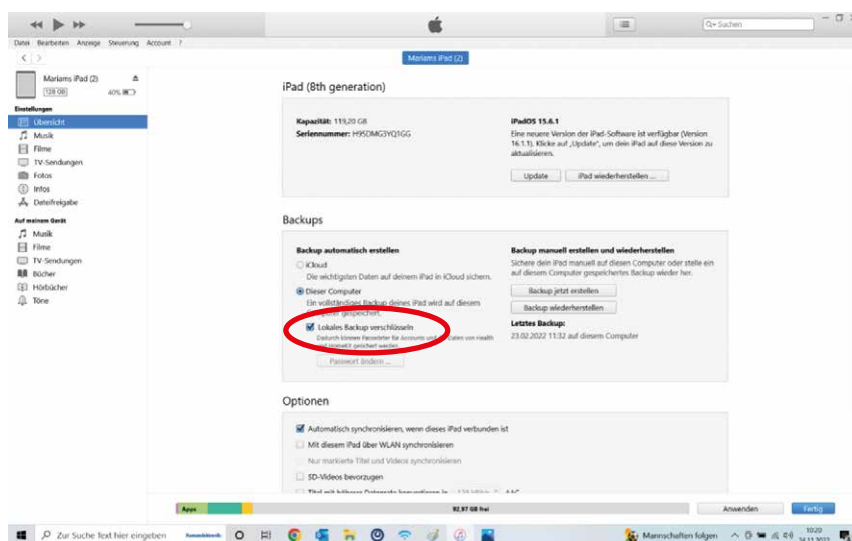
Q• Suchen

Datei Bearbeiten Anzeige Steuerung Account ?

Mariams iPad (2)

Mariams iPad (2)
128 GB 40%

Einstellungen
Übersicht
Musik
Filme
TV-Sendungen
Fotos
Infos
Dateifreigabe

Auf meinem Gerät
Musik
Filme
TV-Sendungen
Bücher
Hörbücher
Töne

iPad (8th generation)

Kapazität: 119,20 GB
Seriennummer: H9SDMG3YQ1GG

iPadOS 15.6.1
Eine neuere Version der iPad-Software ist verfügbar (Version 16.1.1). Klicke auf „Update", um dein iPad auf diese Version zu aktualisieren.

Update
iPad wiederherstellen ...

Backups

Backup automatisch erstellen
iCloud
Die wichtigsten Daten auf deinem iPad in iCloud sichern.
Dieser Computer
Ein vollständiges Backup deines iPad wird auf diesem Computer gespeichert.
Lokales Backup verschlüsseln
Dadurch können Passwörter für Accounts und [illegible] Daten von Health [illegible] gesichert werden.
Passwort ändern ...

Backup manuell erstellen und wiederherstellen
Sichere dein iPad manuell auf diesem Computer oder stelle ein auf diesem Computer gespeichertes Backup wieder her.
Backup jetzt erstellen
Backup wiederherstellen
Letztes Backup:
23.02.2022 11:32 auf diesem Computer

Optionen

Automatisch synchronisieren, wenn dieses iPad verbunden ist
Mit diesem iPad über WLAN synchronisieren
Nur markierte Titel und Videos synchronisieren
SD-Videos bevorzugen
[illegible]

Apps
92,97 GB frei
Anwenden
Fertig

Zur Suche Text hier eingeben
Mannschaften folgen
10:20
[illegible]